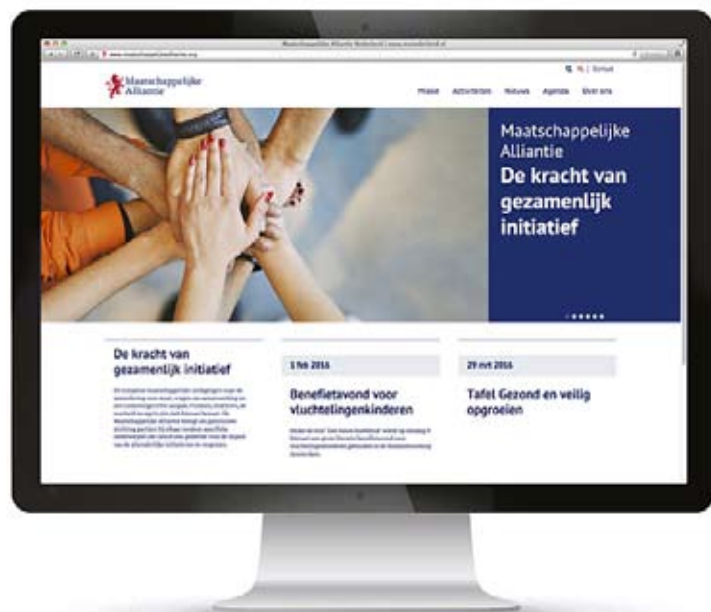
Maatschappelijke Alliantie

Missie Activiteiten Nieuws Agenda Over ons

Maatschappelijke Alliantie
De kracht van gezamenlijk initiatief

De kracht van gezamenlijk initiatief

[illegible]

1 feb 2016

Benefietavond voor vluchtelingenkinderen

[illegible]

29 okt 2016

Tafel Gezond en veilig opgroeien